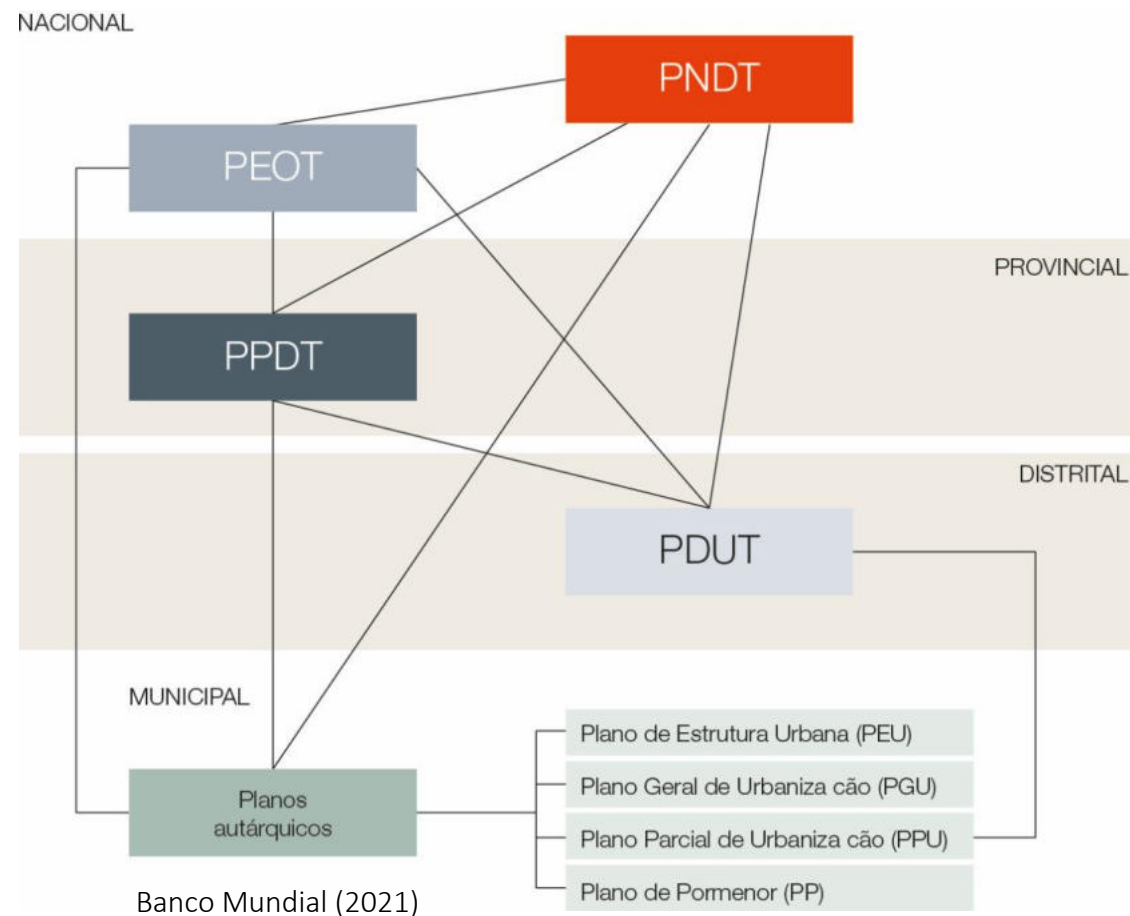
NACIONAL

PNDT

PEOT

PROVINCIAL

PPDT

DISTRITAL

PDUT

MUNICIPAL

Plano de Estrutura Urbana (PEU)

Plano Geral de Urbaniza cão (PGU)

Planos autárquicos

Plano Parcial de Urbaniza cão (PPU)

Plano de Pormenor (PP)

Banco Mundial (2021)